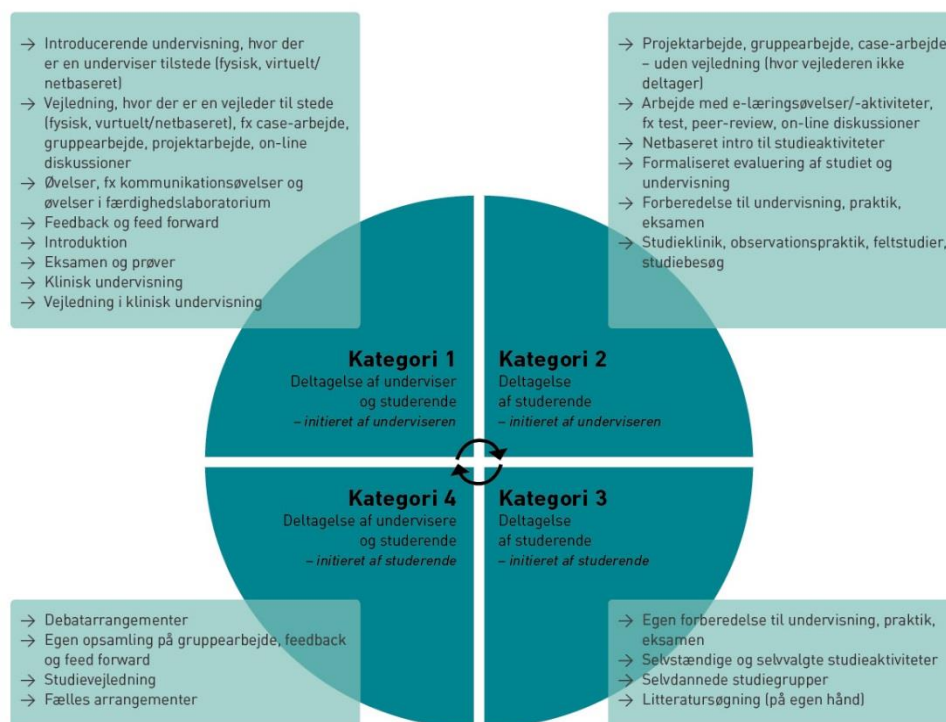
→ Introducerende undervisning, hvor der er en underviser tilstede (fysisk, virtuelt/ netbaseret)
→ Vejledning, hvor der er en vejleder til stede (fysisk, vurtuelt/netbaseret), fx case-arbejde, gruppearbejde, projektarbejde, on-line diskussioner
→ Øvelser, fx kommunikationsøvelser og øvelser i færdighedslaboratorium
→ Feedback og feed forward
→ Introduktion
→ Eksamen og prøver
→ Klinisk undervisning
→ Vejledning i klinisk undervisning

→ Projektarbejde, gruppearbejde, case-arbejde – uden vejledning (hvor vejlederen ikke deltager)
→ Arbejde med e-læringsøvelser/-aktiviteter, fx test, peer-review, on-line diskussioner
→ Netbaseret intro til studieaktiviteter
→ Formaliseret evaluering af studiet og undervisning
→ Forberedelse til undervisning, praktik, eksamen
→ Studieklinik, observationspraktik, feltstudier, studiebesøg

Kategori 1
Deltagelse af underviser og studerende
– initieret af underviseren

Kategori 2
Deltagelse af studerende
– initieret af underviseren

Kategori 4
Deltagelse af undervisere og studerende
– initieret af studerende

Kategori 3
Deltagelse af studerende
– initieret af studerende

→ Debatarrangementer
→ Egen opsamling på gruppearbejde, feedback og feed forward
→ Studievejledning
→ Fælles arrangementer

→ Egen forberedelse til undervisning, praktik, eksamen
→ Selvstændige og selvvalgte studieaktiviteter
→ Selvdannede studiegrupper
→ Litteratursøgning (på egen hånd)